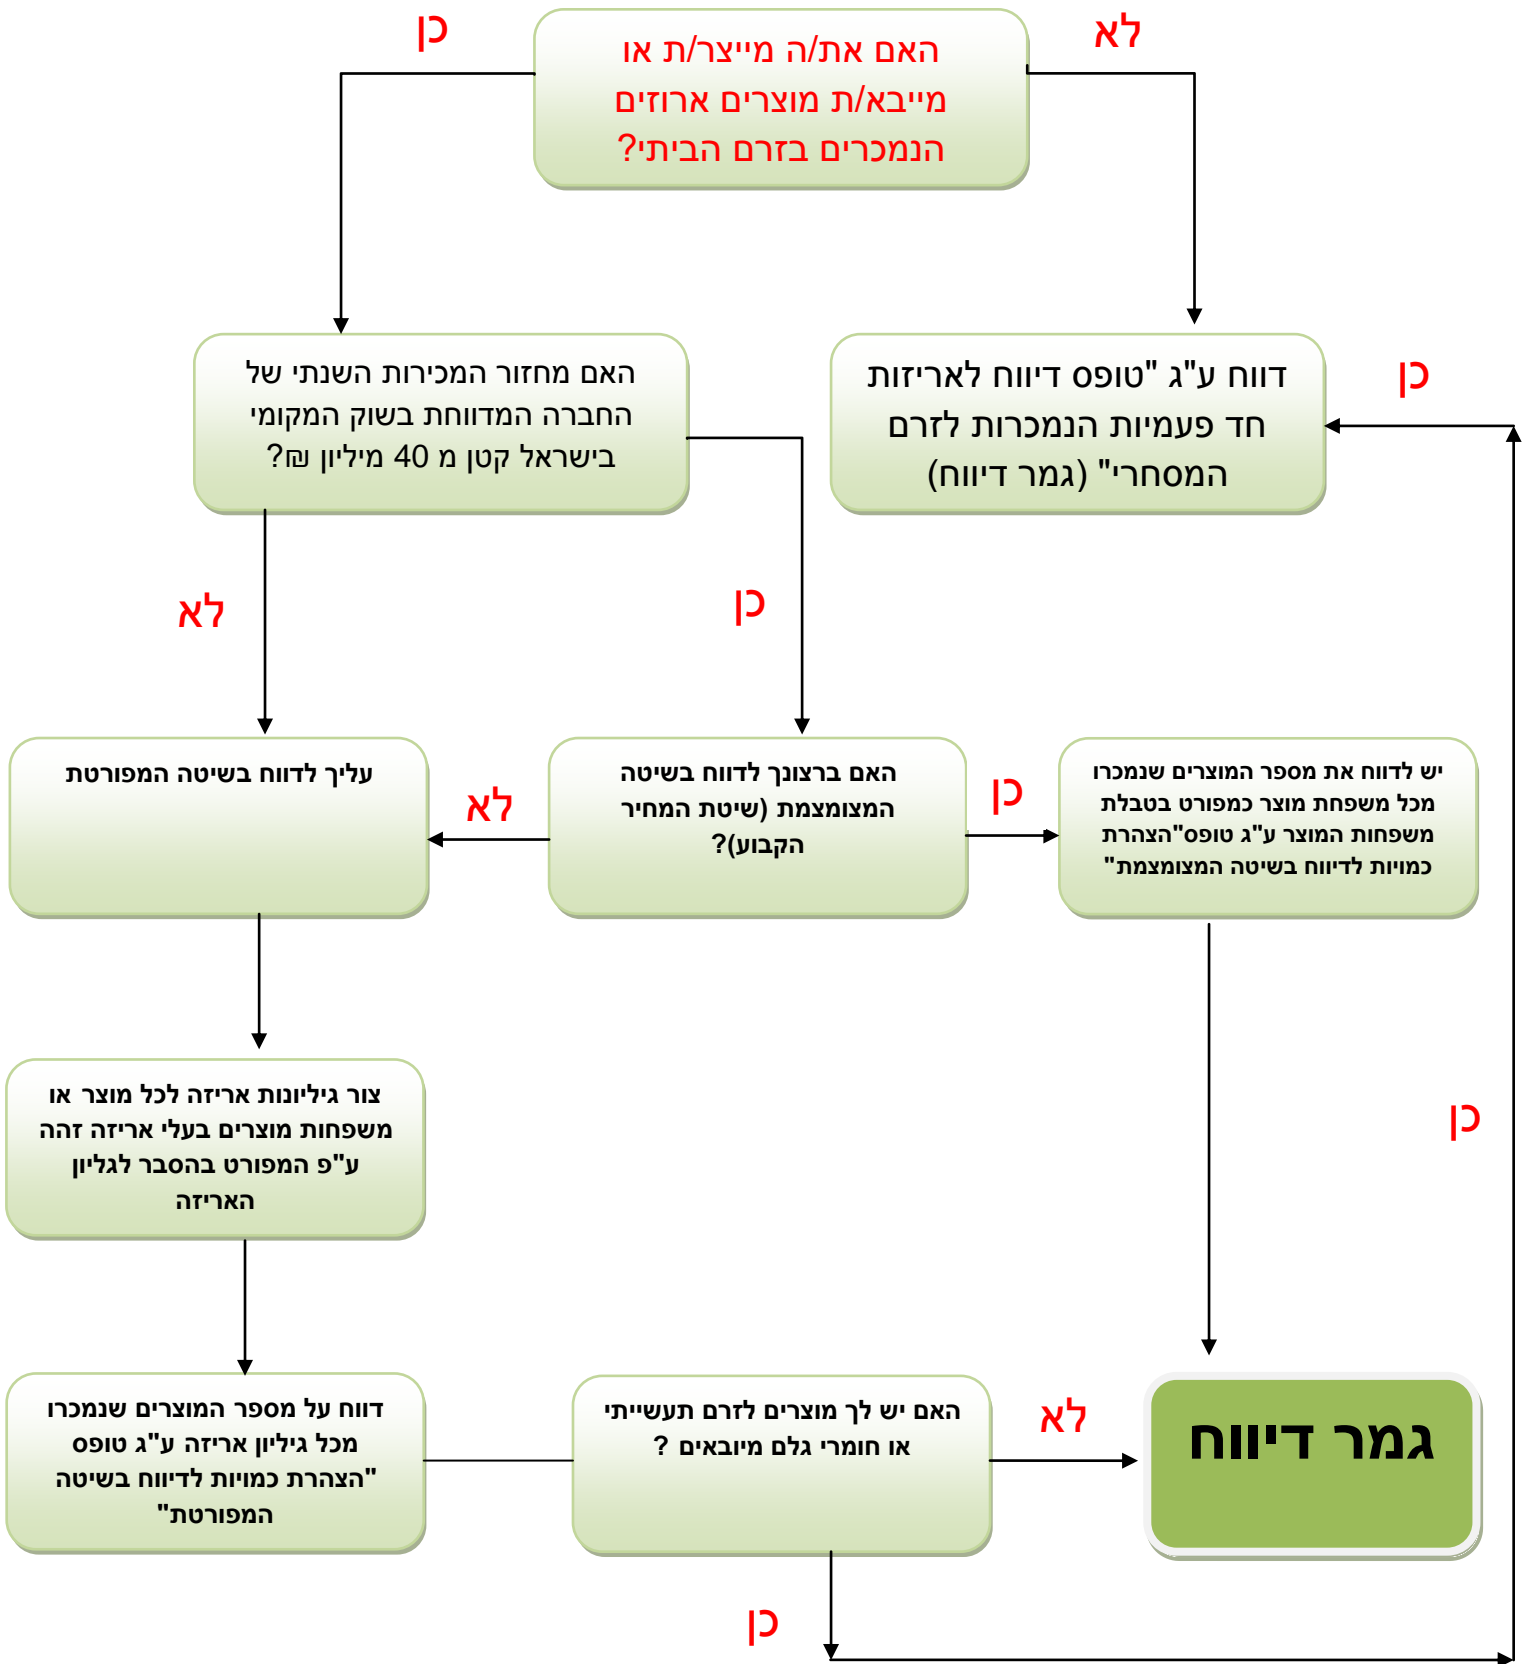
האם את/ה מייצר/ת או מייבא/ת מוצרים ארוזים הנמכרים בזרם הביתי?

כן

לא

האם מחזור המכירות השנתי של החברה המדווחת בשוק המקומי בישראל קטן מ 40 מיליון ₪?

דווח ע"ג "טופס דיווח לאריזות חד פעמיות הנמכרות לזרם המסחרי" (גמר דיווח)

כן

לא

כן

עליך לדווח בשיטה המפורטת

לא

האם ברצונך לדווח בשיטה המצומצמת (שיטת המחיר הקבוע)?

כן

יש לדווח את מספר המוצרים שנמכרו מכל משפחת מוצר כמפורט בטבלת משפחות המוצר ע"ג טופס"הצהרת כמויות לדיווח בשיטה המצומצמת"

כן

צור גיליונות אריזה לכל מוצר או משפחות מוצרים בעלי אריזה זהה ע"פ המפורט בהסבר לגליון האריזה

דווח על מספר המוצרים שנמכרו מכל גיליון אריזה ע"ג טופס "הצהרת כמויות לדיווח בשיטה המפורטת"

האם יש לך מוצרים לזרם תעשייתי או חומרי גלם מיובאים ?

לא

גמר דיווח

כן